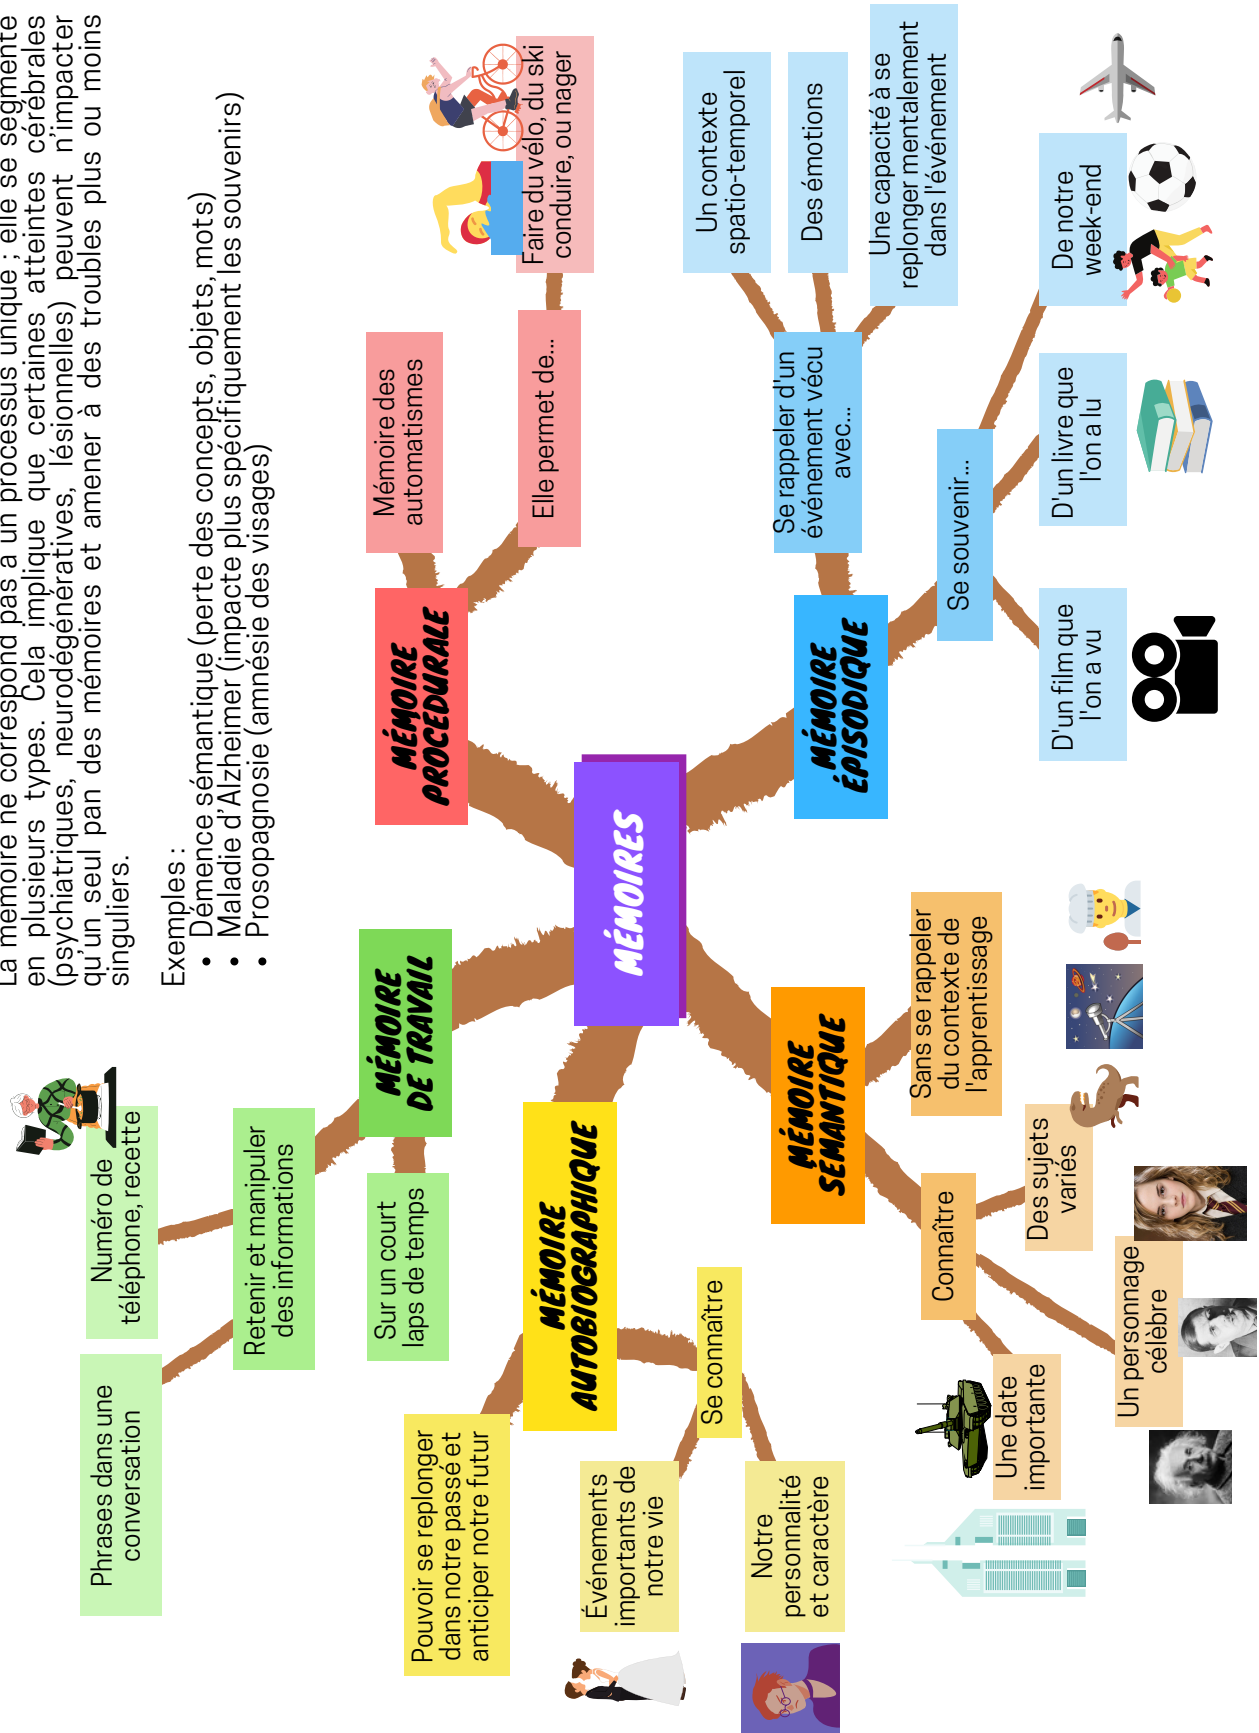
La mémoire ne correspond pas à un processus unique ; elle se segmente en plusieurs types. Cela implique que certaines atteintes cérébrales (psychiatriques, neurodégénératives, lésionnelles) peuvent n'impacter qu'un seul pan des mémoires et amener à des troubles plus ou moins singuliers.

Exemples :
• Démence sémantique (perte des concepts, objets, mots)
• Maladie d'Alzheimer (impacte plus spécifiquement les souvenirs)
• Prosopagnosie (amnésie des visages)

MÉMOIRES

MÉMOIRE PROCÉDURALE
Mémoire des automatismes
Elle permet de...
Faire du vélo, du ski conduire, ou nager

MÉMOIRE ÉPISODIQUE
Se rappeler d'un événement vécu avec...
Un contexte spatio-temporel
Des émotions
Une capacité à se replonger mentalement dans l'événement
Se souvenir...
D'un film que l'on a vu
D'un livre que l'on a lu
De notre week-end

MÉMOIRE SÉMANTIQUE
Sans se rappeler du contexte de l'apprentissage
Connaître
Des sujets variés
Un personnage célèbre
Une date importante

MÉMOIRE AUTOBIOGRAPHIQUE
Pouvoir se replonger dans notre passé et anticiper notre futur
Se connaître
Événements importants de notre vie
Notre personnalité et caractère

MÉMOIRE DE TRAVAIL
Sur un court laps de temps
Retenir et manipuler des informations
Numéro de téléphone, recette
Phrases dans une conversation